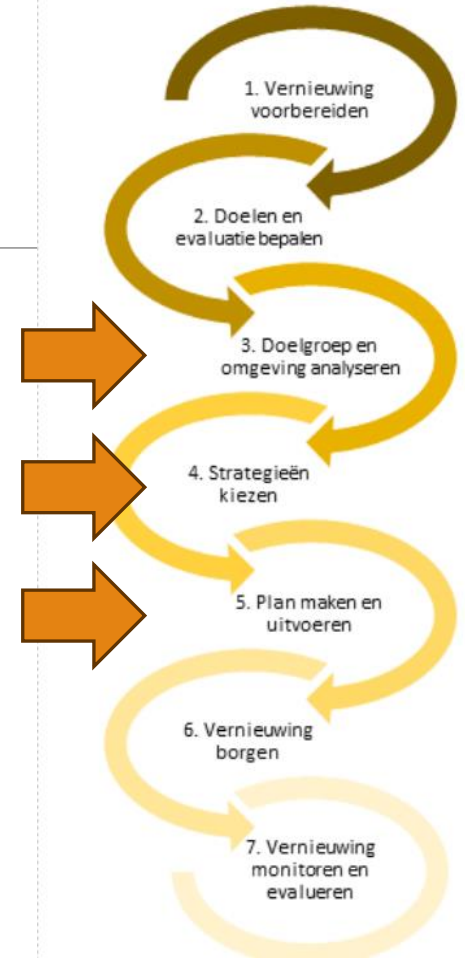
1. Vernieuwing voorbereiden

2. Doelen en evaluatie bepalen

3. Doelgroep en omgeving analyseren

4. Strategieën kiezen

5. Plan maken en uitvoeren

6. Vernieuwing borgen

7. Vernieuwing monitoren en evalueren